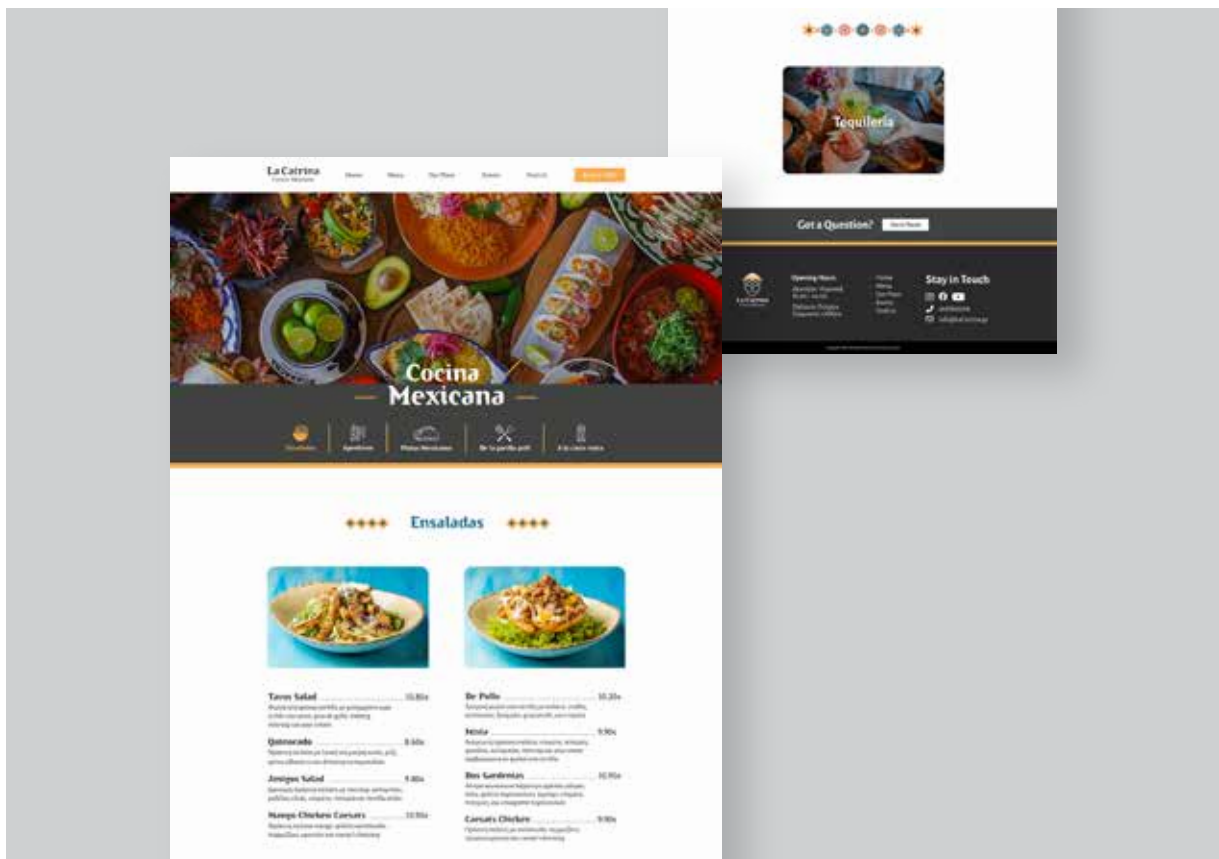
Tequilería

Got a Question?

Opening Hours

Stay in Touch

La Catrina

Home Menu Our Place Events Find Us

Cocina Mexicana

Ensaladas

Aperitivos

Platos Mexicanos

De la parilla grill

A la carta extra

Ensaladas

Tacos Salad 10.80€

Quinoacado 8.60€

Amigos Salad 9.80€

Mango Chicken Caesars 10.90€

De Pollo 10.20€

Nesta 9.90€

Dos Gardenias 10.90€

Caesars Chicken 9.90€